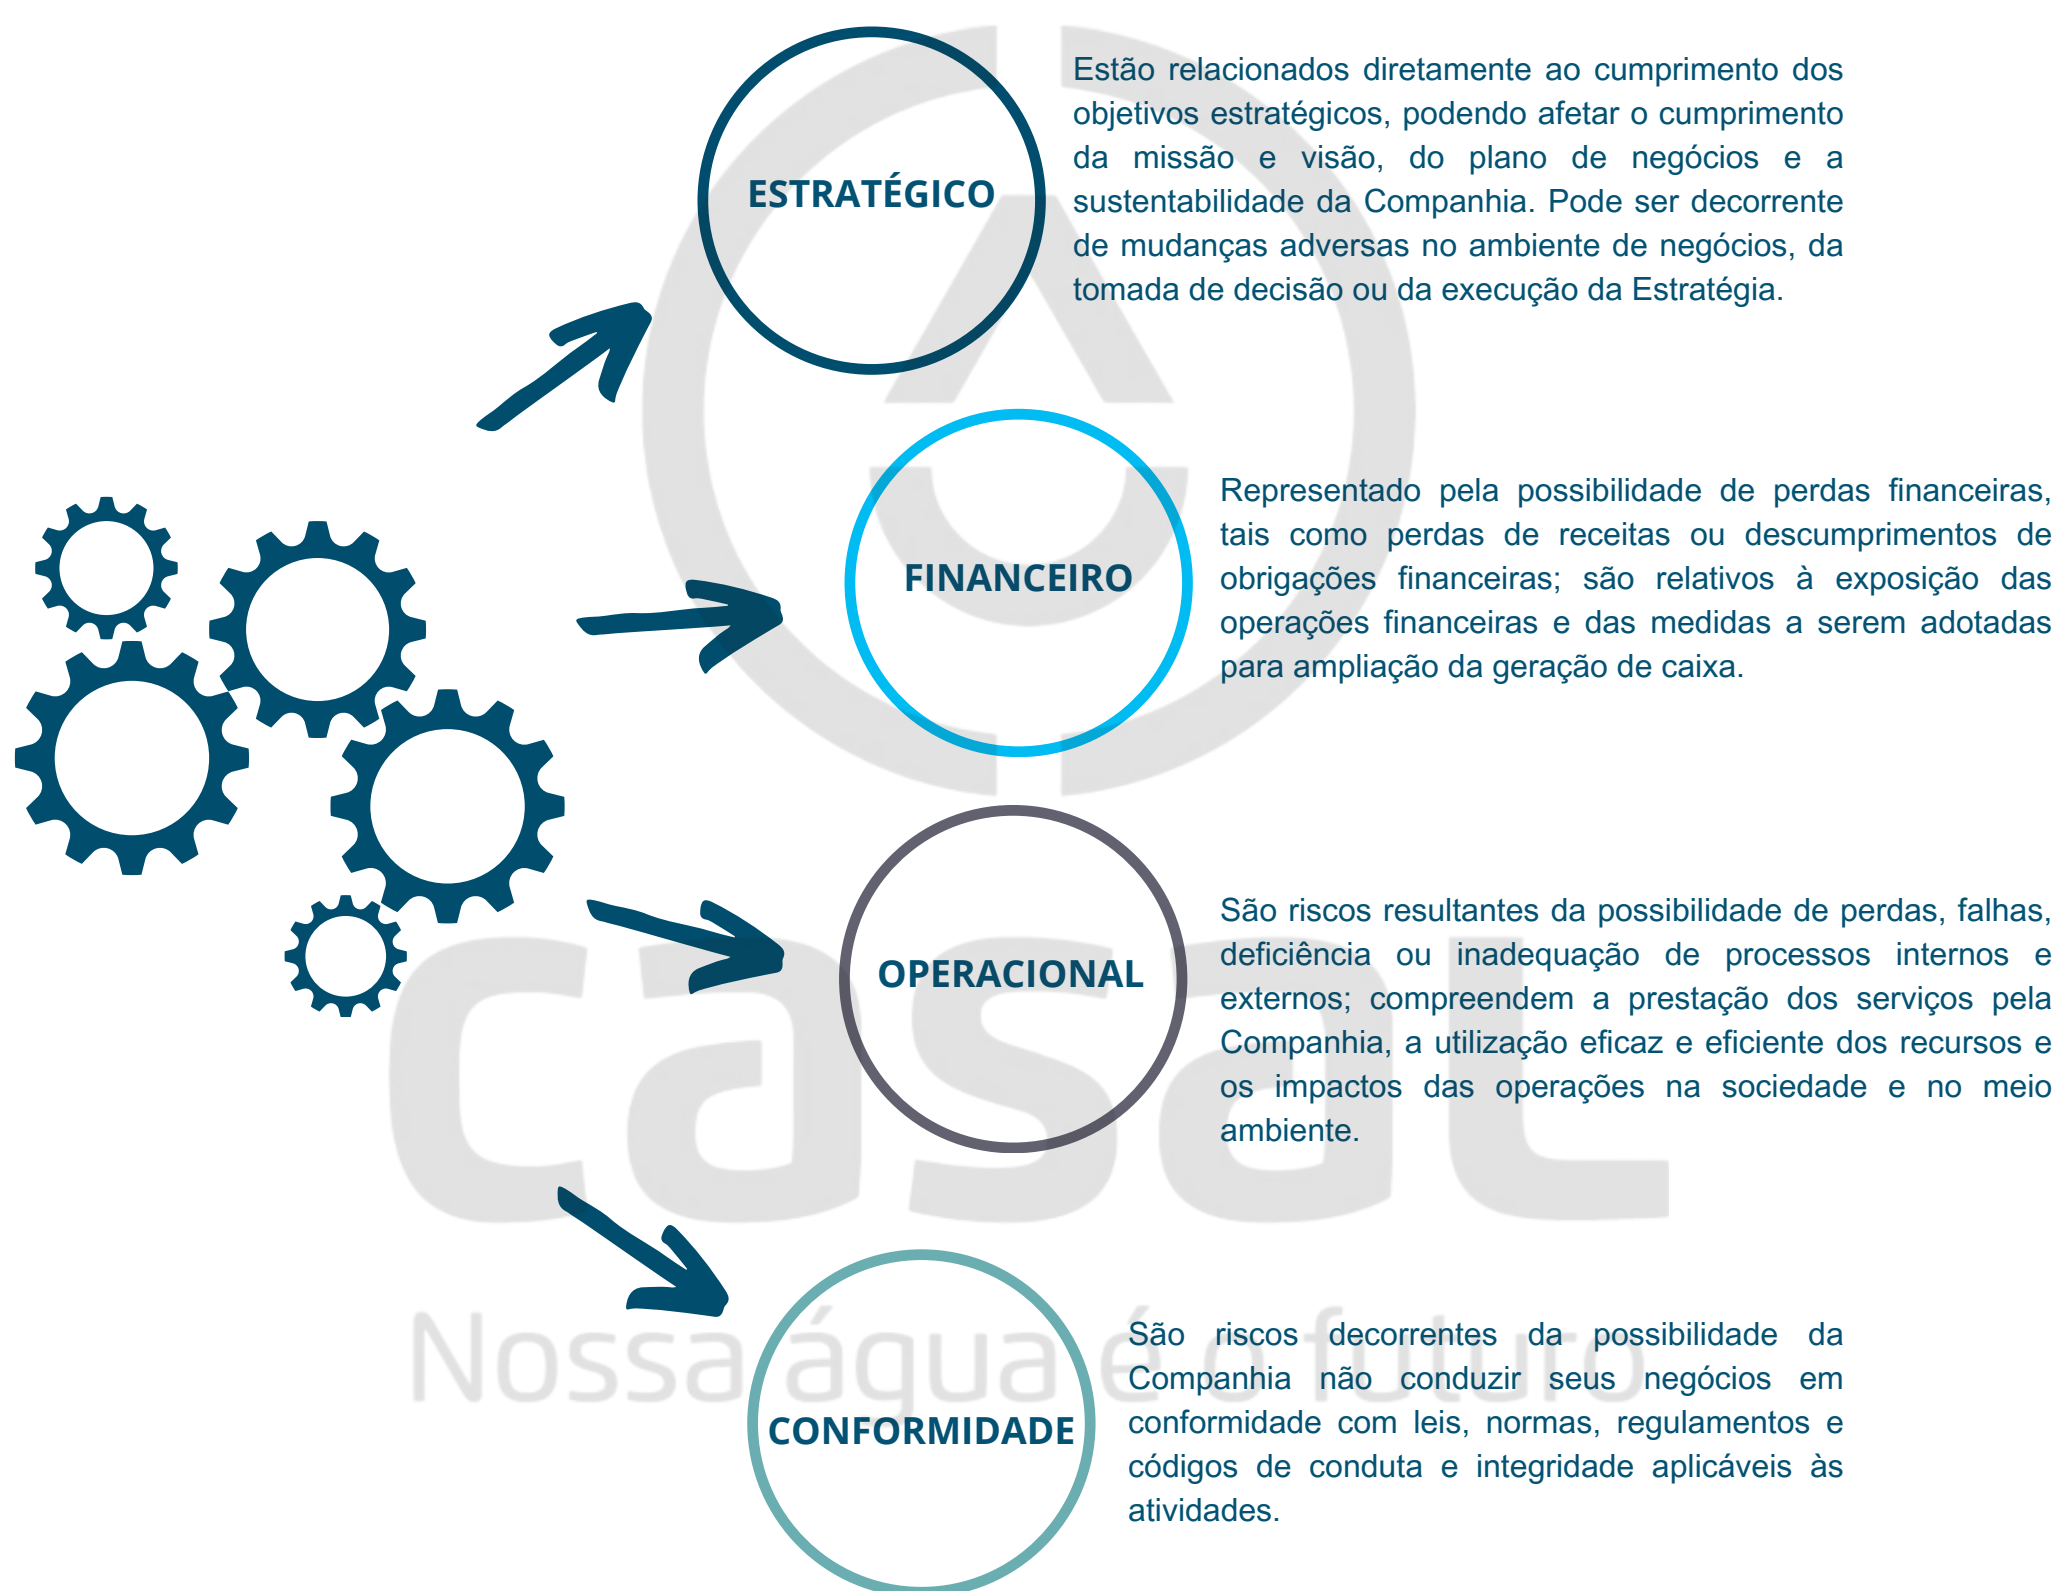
ESTRATÉGICO

Estão relacionados diretamente ao cumprimento dos objetivos estratégicos, podendo afetar o cumprimento da missão e visão, do plano de negócios e a sustentabilidade da Companhia. Pode ser decorrente de mudanças adversas no ambiente de negócios, da tomada de decisão ou da execução da Estratégia.

FINANCEIRO

Representado pela possibilidade de perdas financeiras, tais como perdas de receitas ou descumprimentos de obrigações financeiras; são relativos à exposição das operações financeiras e das medidas a serem adotadas para ampliação da geração de caixa.

OPERACIONAL

São riscos resultantes da possibilidade de perdas, falhas, deficiência ou inadequação de processos internos e externos; compreendem a prestação dos serviços pela Companhia, a utilização eficaz e eficiente dos recursos e os impactos das operações na sociedade e no meio ambiente.

casal

Nossa água é o futuro

CONFORMIDADE

São riscos decorrentes da possibilidade da Companhia não conduzir seus negócios em conformidade com leis, normas, regulamentos e códigos de conduta e integridade aplicáveis às atividades.